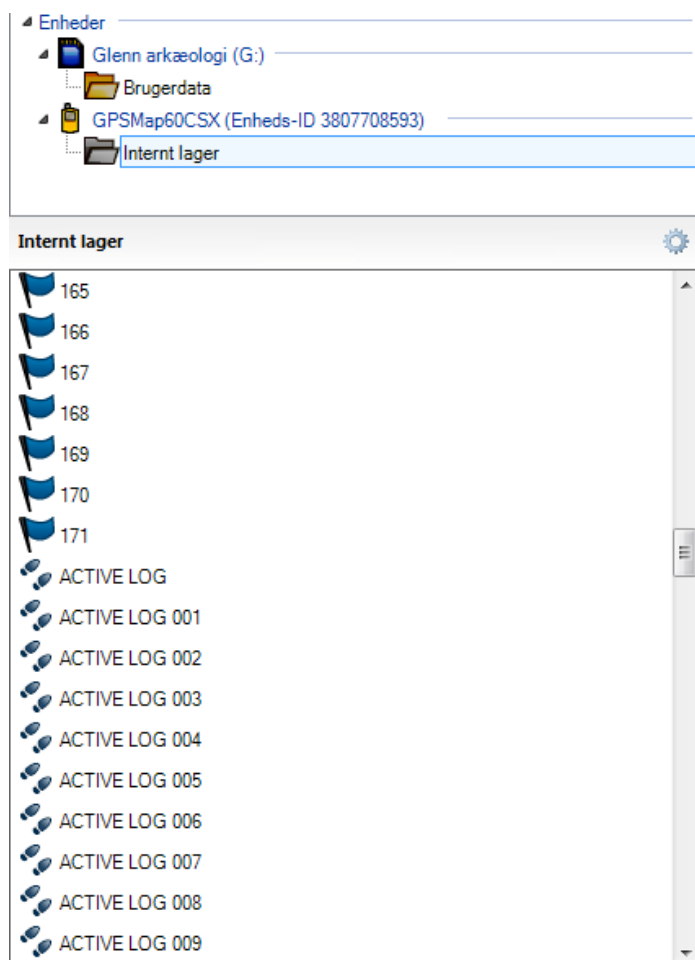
Enheder
Glenn arkæologi (G:)
Brugerdata
GPSMap60CSX (Enheds-ID 3807708593)
Internt lager

Internt lager

165
166
167
168
169
170
171
ACTIVE LOG
ACTIVE LOG 001
ACTIVE LOG 002
ACTIVE LOG 003
ACTIVE LOG 004
ACTIVE LOG 005
ACTIVE LOG 006
ACTIVE LOG 007
ACTIVE LOG 008
ACTIVE LOG 009